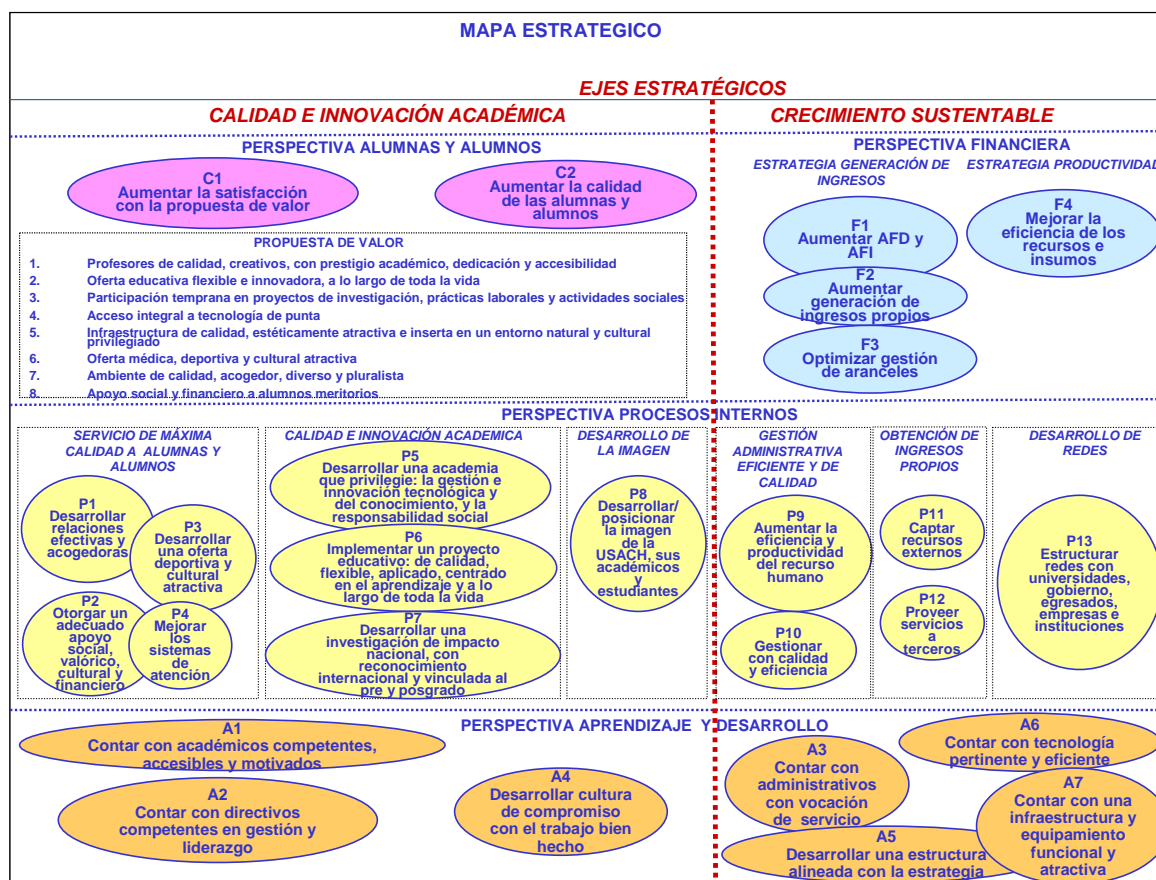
MAPA ESTRATEGICO

EJES ESTRATÉGICOS

CALIDAD E INNOVACIÓN ACADÉMICA

CRECIMIENTO SUSTENTABLE

PERSPECTIVA ALUMNAS Y ALUMNOS

C1
Aumentar la satisfacción con la propuesta de valor

C2
Aumentar la calidad de las alumnas y alumnos

PROPUESTA DE VALOR
1. Profesores de calidad, creativos, con prestigio académico, dedicación y accesibilidad
2. Oferta educativa flexible e innovadora, a lo largo de toda la vida
3. Participación temprana en proyectos de investigación, prácticas laborales y actividades sociales
4. Acceso integral a tecnología de punta
5. Infraestructura de calidad, estéticamente atractiva e inserta en un entorno natural y cultural privilegiado
6. Oferta médica, deportiva y cultural atractiva
7. Ambiente de calidad, acogedor, diverso y pluralista
8. Apoyo social y financiero a alumnos meritorios

PERSPECTIVA FINANCIERA

ESTRATEGIA GENERACIÓN DE INGRESOS

ESTRATEGIA PRODUCTIVIDAD

F1
Aumentar AFD y AFI

F2
Aumentar generación de ingresos propios

F3
Optimizar gestión de aranceles

F4
Mejorar la eficiencia de los recursos e insumos

PERSPECTIVA PROCESOS INTERNOS

SERVICIO DE MÁXIMA CALIDAD A ALUMNAS Y ALUMNOS

P1
Desarrollar relaciones efectivas y acogedoras

P3
Desarrollar una oferta deportiva y cultural atractiva

P2
Otorgar un adecuado apoyo social, valórico, cultural y financiero

P4
Mejorar los sistemas de atención

CALIDAD E INNOVACIÓN ACADEMICA

P5
Desarrollar una academia que privilegie: la gestión e innovación tecnológica y del conocimiento, y la responsabilidad social

P6
Implementar un proyecto educativo: de calidad, flexible, aplicado, centrado en el aprendizaje y a lo largo de toda la vida

P7
Desarrollar una investigación de impacto nacional, con reconocimiento internacional y vinculada al pre y posgrado

DESARROLLO DE LA IMAGEN

P8
Desarrollar/ posicionar la imagen de la USACH, sus académicos y estudiantes

GESTIÓN ADMINISTRATIVA EFICIENTE Y DE CALIDAD

P9
Aumentar la eficiencia y productividad del recurso humano

P10
Gestionar con calidad y eficiencia

OBTENCIÓN DE INGRESOS PROPIOS

P11
Captar recursos externos

P12
Proveer servicios a terceros

DESARROLLO DE REDES

P13
Estructurar redes con universidades, gobierno, egresados, empresas e instituciones

PERSPECTIVA APRENDIZAJE Y DESARROLLO

A1
Contar con académicos competentes, accesibles y motivados

A2
Contar con directivos competentes en gestión y liderazgo

A4
Desarrollar cultura de compromiso con el trabajo bien hecho

A3
Contar con administrativos con vocación de servicio

A5
Desarrollar una estructura alineada con la estrategia

A6
Contar con tecnología pertinente y eficiente

A7
Contar con una infraestructura y equipamiento funcional y atractiva